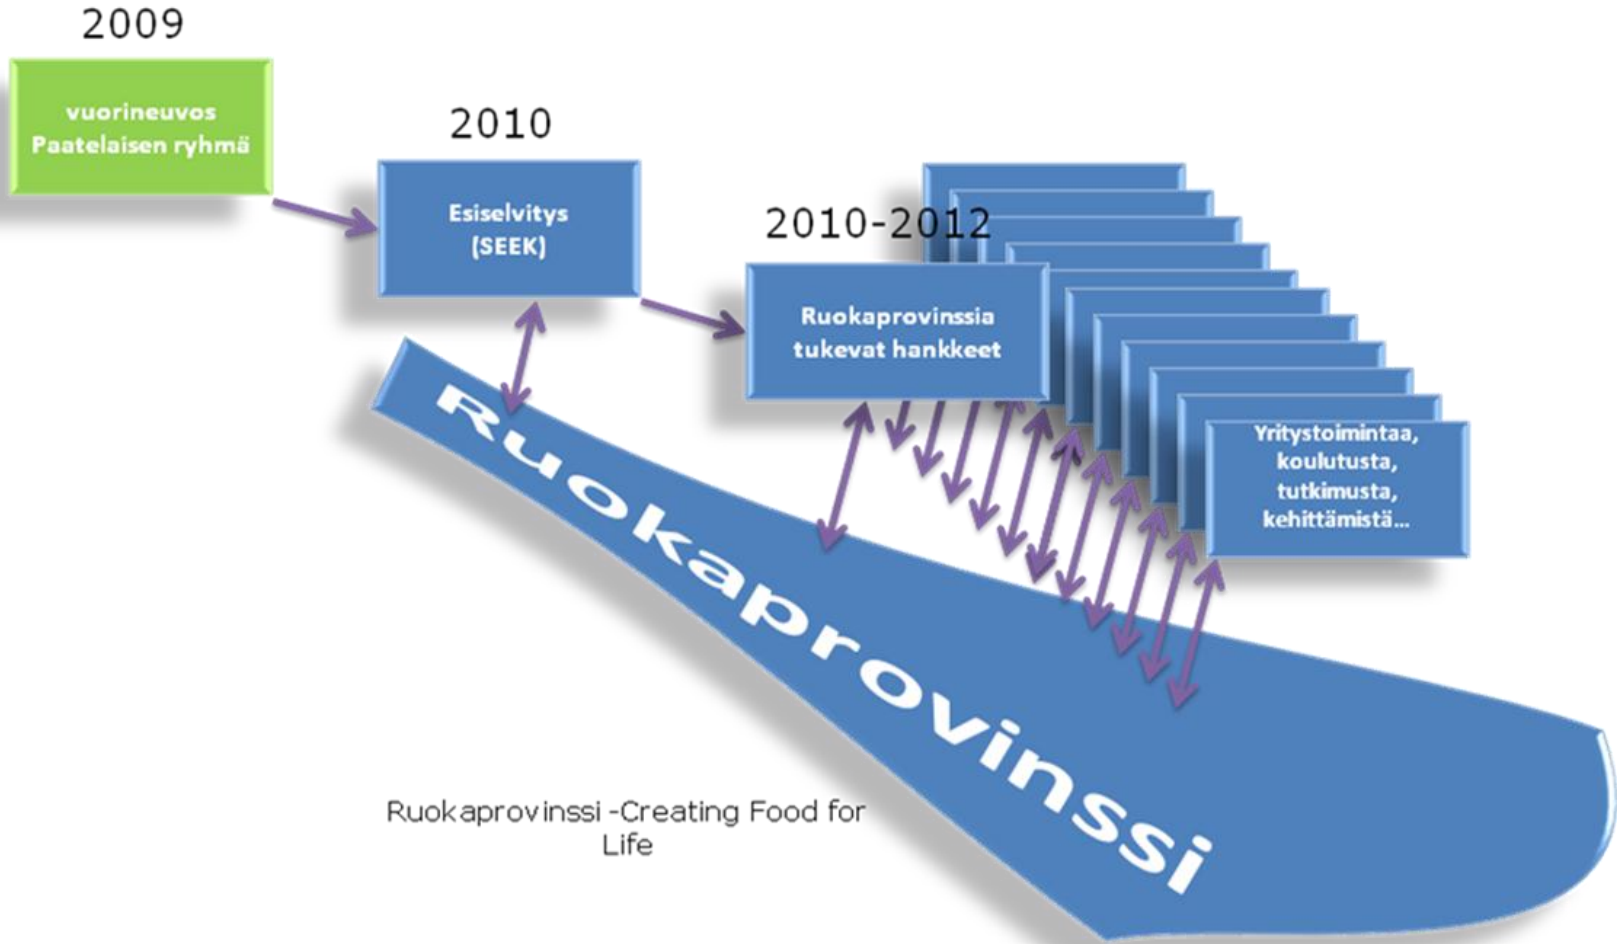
2009

vuorineuvos Paatelaisen ryhmä

2010

Esiselvitys (SEEK)

2010-2012

Ruokaprovinssia tukevat hankkeet

Yritystoimintaa, koulutusta, tutkimusta, kehittämistä...

Ruokaprovinssi

Ruokaprovinssi -Creating Food for Life